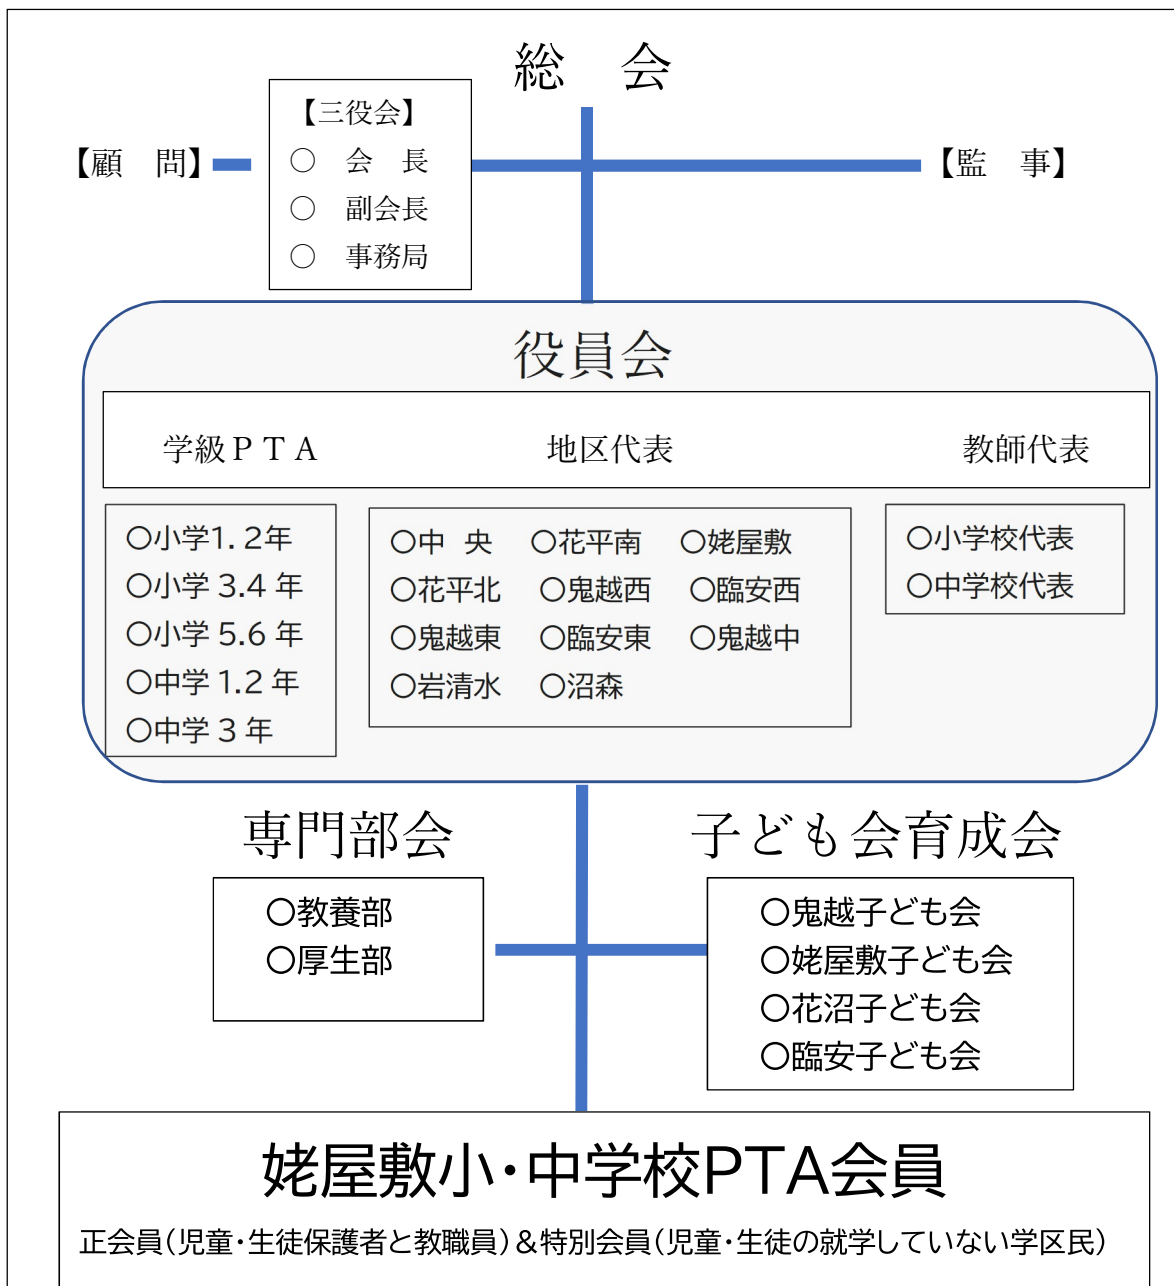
総　会

【顧　問】

【三役会】
○　会　長
○　副会長
○　事務局

【監　事】

役員会

学級ＰＴＡ　　地区代表　　教師代表

○小学1. 2年
○小学 3.4 年
○小学 5.6 年
○中学 1.2 年
○中学 3 年

○中　央　○花平南　○姥屋敷
○花平北　○鬼越西　○臨安西
○鬼越東　○臨安東　○鬼越中
○岩清水　○沼森

○小学校代表
○中学校代表

専門部会

○教養部
○厚生部

子ども会育成会

○鬼越子ども会
○姥屋敷子ども会
○花沼子ども会
○臨安子ども会

姥屋敷小･中学校PTA会員

正会員（児童･生徒保護者と教職員）＆特別会員（児童･生徒の就学していない学区民）